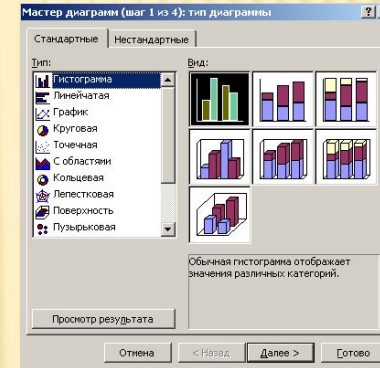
Мастер диаграмм (шаг 1 из 4): тип диаграммы

?

Стандартные

Нестандартные

Тип:

Гистограмма

Линейчатая

График

Круговая

Точечная

С областями

Кольцевая

Лепестковая

Поверхность

Пузырьковая

Вид:

Обычная гистограмма отображает значения различных категорий.

Просмотр результата

Отмена

< Назад

Далее >

Готово